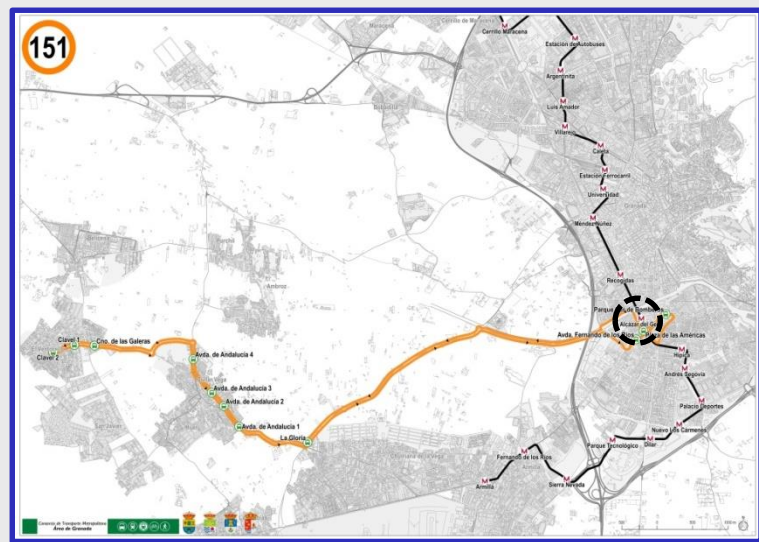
151

Cerrillo Maracena
Estación de Autobuses
Argentinita
Luis Amador
Villarejo
Caleta
Estación Ferrocarril
Universidad
Méndez Núñez
Recogidas
Parque de las Ciencias
Alcázar del Genil
Paseo de las Américas
Hípica
Andrés Segovia
Palacio Deportes
Nuevo Los Cármenes
Dílar
Parque Tecnológico
Fernando de los Ríos
Armilla
Sierra Nevada

Avda. Fernando de los Ríos
Clavel 1
Clavel 2
Cno. de las Galeras
Avda. de Andalucía 4
Avda. de Andalucía 3
Avda. de Andalucía 2
Avda. de Andalucía 1
La Gloria

Consorcio de Transporte Metropolitano Área de Granada